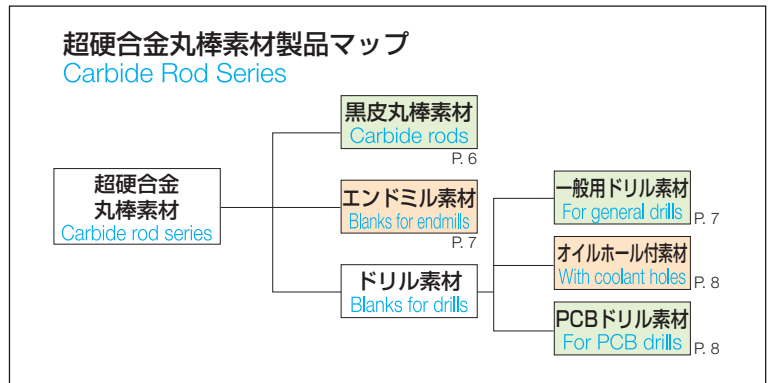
超硬合金丸棒素材製品マップ
Carbide Rod Series

超硬合金
丸棒素材
Carbide rod series

黒皮丸棒素材
Carbide rods
P. 6

エンドミル素材
Blanks for endmills
P. 7

ドリル素材
Blanks for drills

一般用ドリル素材
For general drills
P. 7

オイルホール付素材
With coolant holes
P. 8

PCBドリル素材
For PCB drills
P. 8